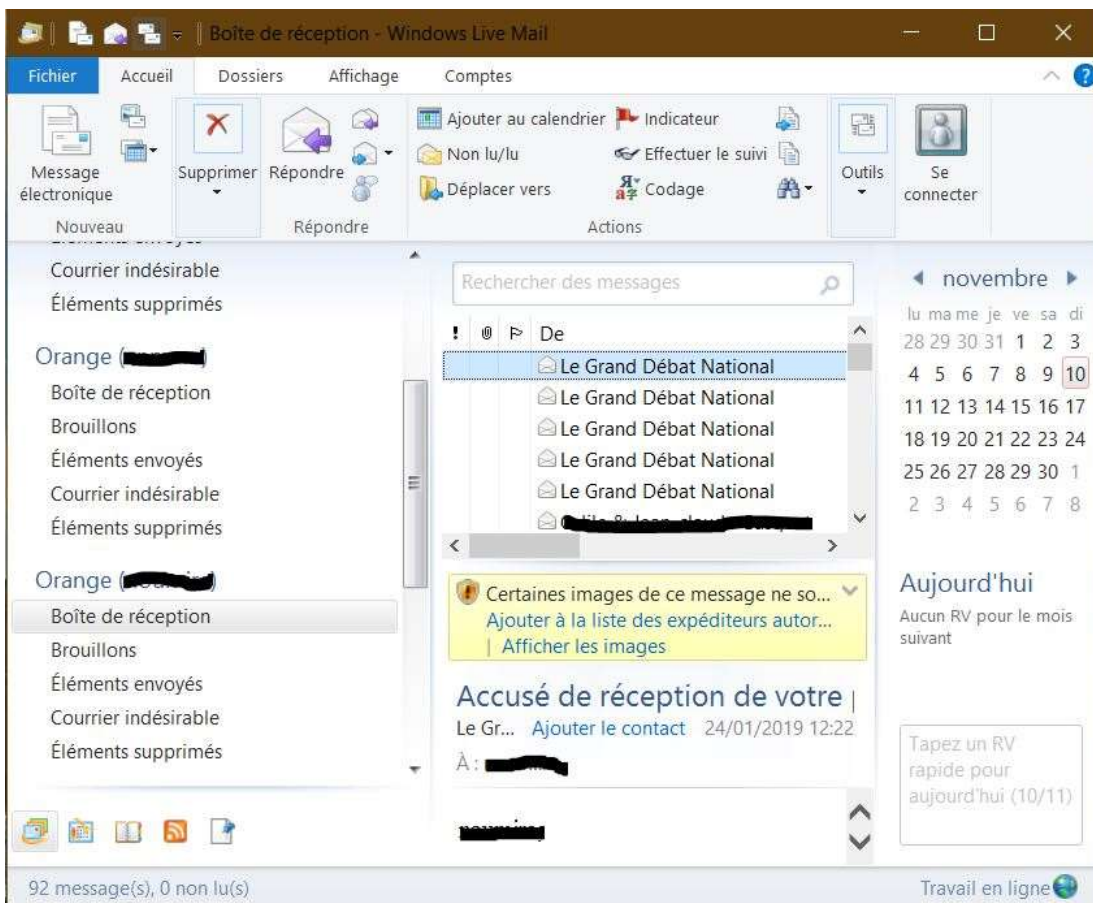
Boîte de réception - Windows Live Mail

Fichier | Accueil | Dossiers | Affichage | Comptes

Message électronique
Nouveau

Supprimer | Répondre
Répondre

Ajouter au calendrier | Indicateur
Non lu/lu | Effectuer le suivi
Déplacer vers | Codage
Actions

Outils

Se connecter

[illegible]
Courrier indésirable
Éléments supprimés

Orange ([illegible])
Boîte de réception
Brouillons
Éléments envoyés
Courrier indésirable
Éléments supprimés

Orange ([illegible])
Boîte de réception
Brouillons
Éléments envoyés
Courrier indésirable
Éléments supprimés

Rechercher des messages

! | | | De
Le Grand Débat National
Le Grand Débat National
Le Grand Débat National
Le Grand Débat National
Le Grand Débat National
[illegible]

Certaines images de ce message ne so...
Ajouter à la liste des expéditeurs autor...
| Afficher les images

Accusé de réception de votre
Le Gr... Ajouter le contact 24/01/2019 12:22
À : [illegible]

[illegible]

novembre

| lu | ma | me | je | ve | sa | di |
|---|---|---|---|---|---|---|
| 28 | 29 | 30 | 31 | 1 | 2 | 3 |
| 4 | 5 | 6 | 7 | 8 | 9 | 10 |
| 11 | 12 | 13 | 14 | 15 | 16 | 17 |
| 18 | 19 | 20 | 21 | 22 | 23 | 24 |
| 25 | 26 | 27 | 28 | 29 | 30 | 1 |
| 2 | 3 | 4 | 5 | 6 | 7 | 8 |

Aujourd'hui
Aucun RV pour le mois suivant

Tapez un RV rapide pour aujourd'hui (10/11)

92 message(s), 0 non lu(s)

Travail en ligne